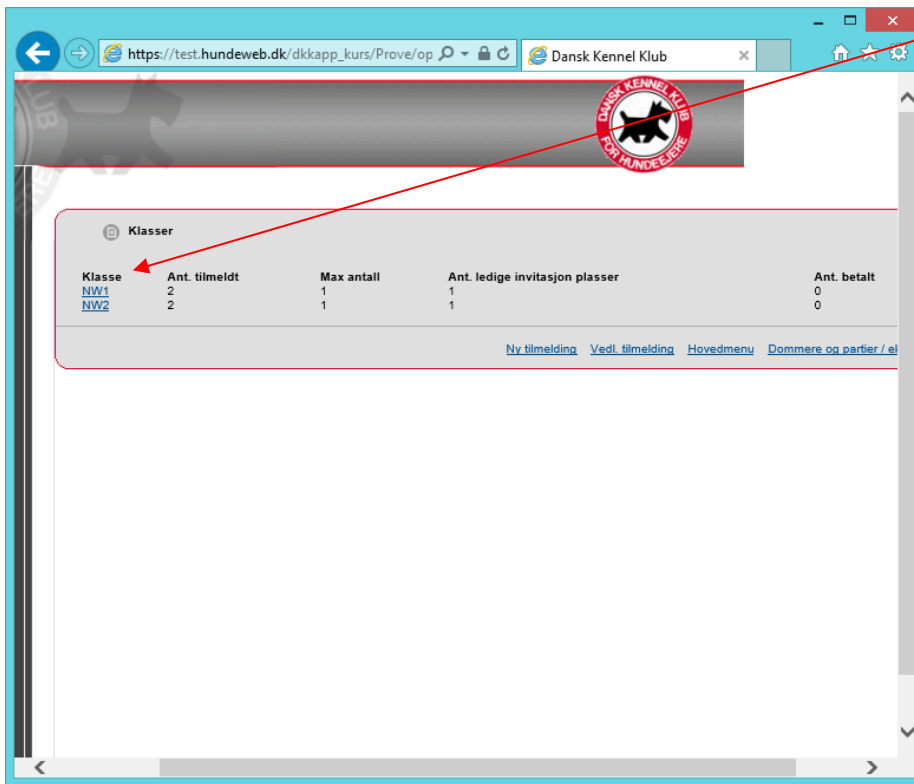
https://test.hundeweb.dk/dkkapp_kurs/Prove/op

Dansk Kennel Klub

DANSK KENNEL KLUB
FOR HUNDEEJERE

Klasser

| Klasse | Ant. tilmeldt | Max antall | Ant. ledige invitasjon plasser | Ant. betalt |
|---|---|---|---|---|
| NW1 | 2 | 1 | 1 | 0 |
| NW2 | 2 | 1 | 1 | 0 |

Ny tilmelding Vedl. tilmelding Hovedmenu Dommere og partier / el